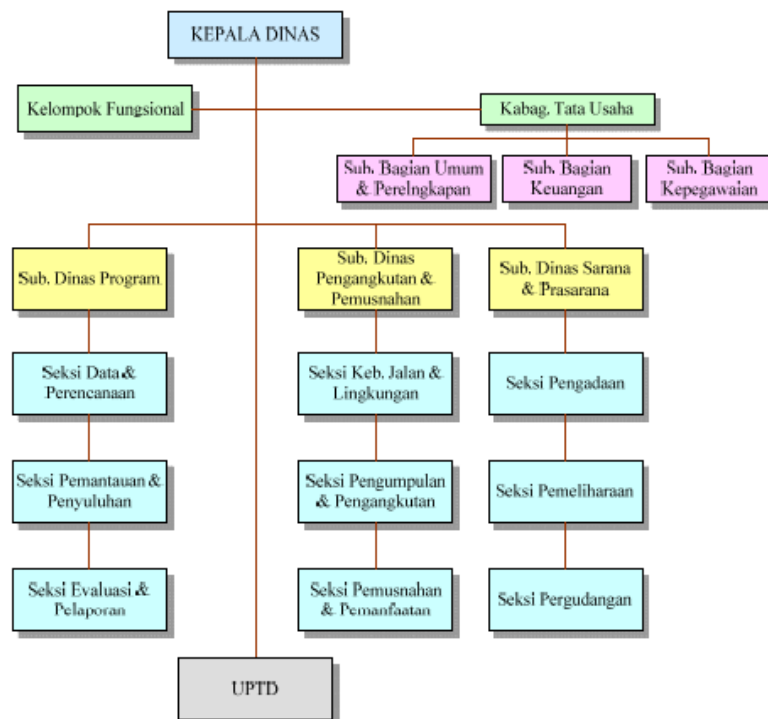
KEPALA DINAS

Kelompok Fungsional

Kabag. Tata Usaha

Sub. Bagian Umum & Perelngkapan

Sub. Bagian Keuangan

Sub. Bagian Kepegawaian

Sub. Dinas Program

Seksi Data & Perencanaan

Seksi Pemantauan & Penyuluhan

Seksi Evaluasi & Pelaporan

Sub. Dinas Pengangkutan & Pemusnahan

Seksi Keb. Jalan & Lingkungan

Seksi Pengumpulan & Pengangkutan

Seksi Pemusnahan & Pemanfaatan

Sub. Dinas Sarana & Prasarana

Seksi Pengadaan

Seksi Pemeliharaan

Seksi Pergudangan

UPTD